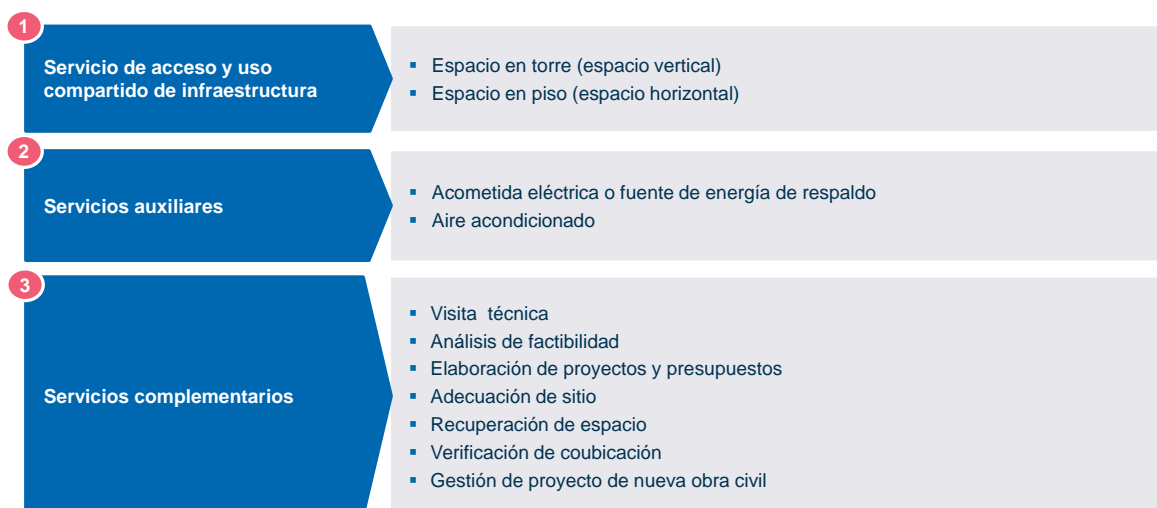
1
Servicio de acceso y uso compartido de infraestructura

- Espacio en torre (espacio vertical)
- Espacio en piso (espacio horizontal)

2
Servicios auxiliares

- Acometida eléctrica o fuente de energía de respaldo
- Aire acondicionado

3
Servicios complementarios

- Visita  técnica
- Análisis de factibilidad
- Elaboración de proyectos y presupuestos
- Adecuación de sitio
- Recuperación de espacio
- Verificación de coubicación
- Gestión de proyecto de nueva obra civil